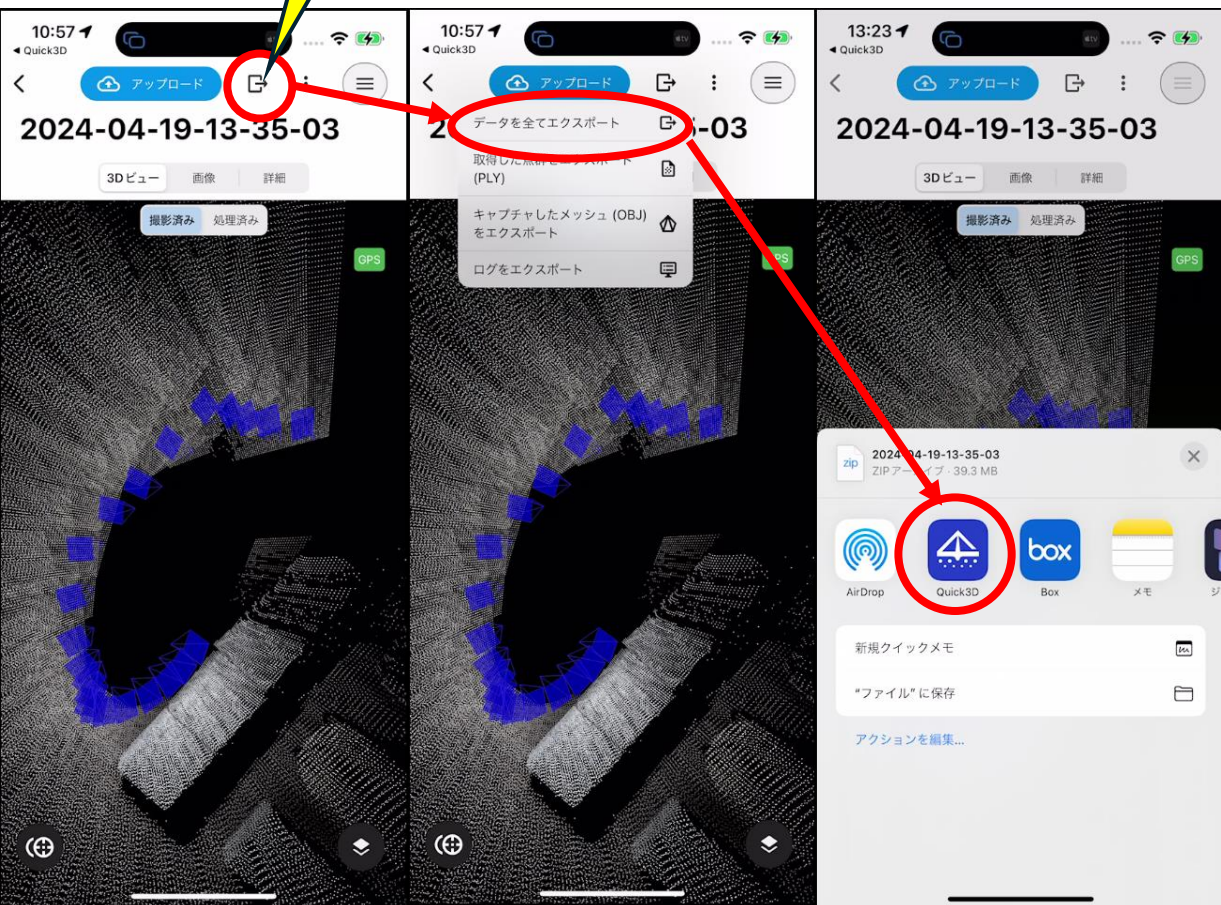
10:57
◂ Quick3D
アップロード
2024-04-19-13-35-03
3Dビュー 画像 詳細
撮影済み 処理済み
GPS

10:57
◂ Quick3D
アップロード
データを全てエクスポート
取得した点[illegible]ポート (PLY)
キャプチャしたメッシュ (OBJ) をエクスポート
ログをエクスポート
GPS

13:23
◂ Quick3D
アップロード
2024-04-19-13-35-03
3Dビュー 画像 詳細
撮影済み 処理済み
GPS
2024-04-19-13-35-03
ZIP アーカイブ · 39.3 MB
AirDrop
Quick3D
Box
メモ
新規クイックメモ
"ファイル" に保存
アクションを編集...